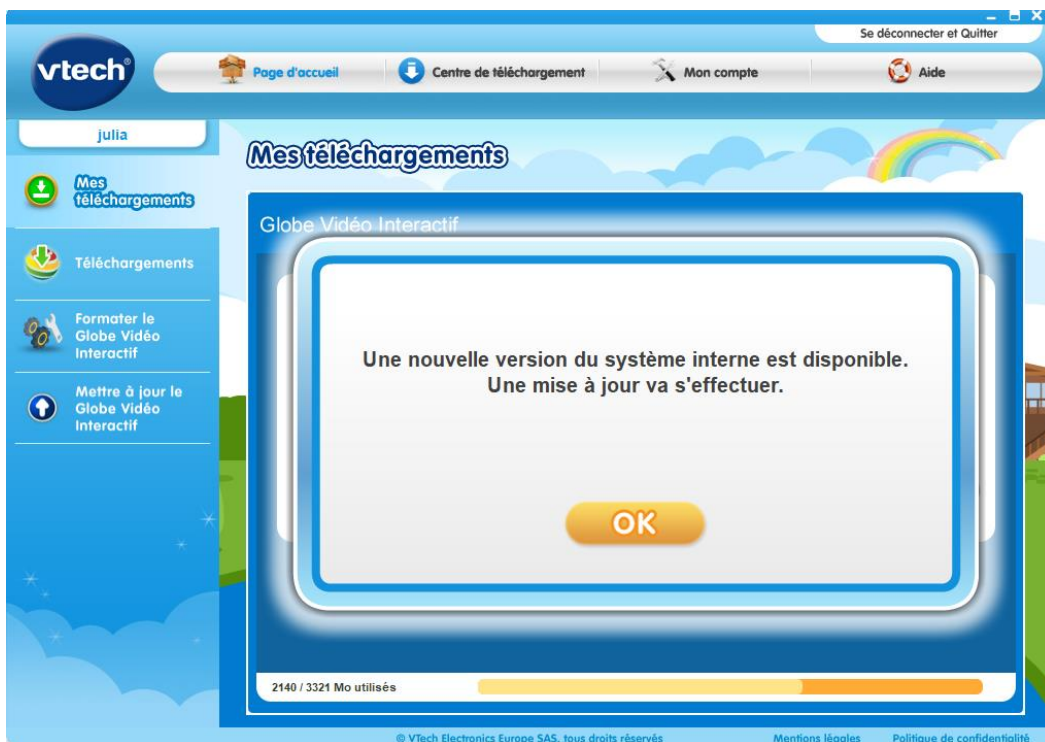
Se déconnecter et Quitter

vtech

Page d'accueil

Centre de téléchargement

Mon compte

Aide

julia

Mes téléchargements

Mes téléchargements

Téléchargements

Formater le Globe Vidéo Interactif

Mettre à jour le Globe Vidéo Interactif

Globe Vidéo Interactif

Une nouvelle version du système interne est disponible.
Une mise à jour va s'effectuer.

OK

2140 / 3321 Mo utilisés

© VTech Electronics Europe SAS, tous droits réservés

Mentions légales

Politique de confidentialité